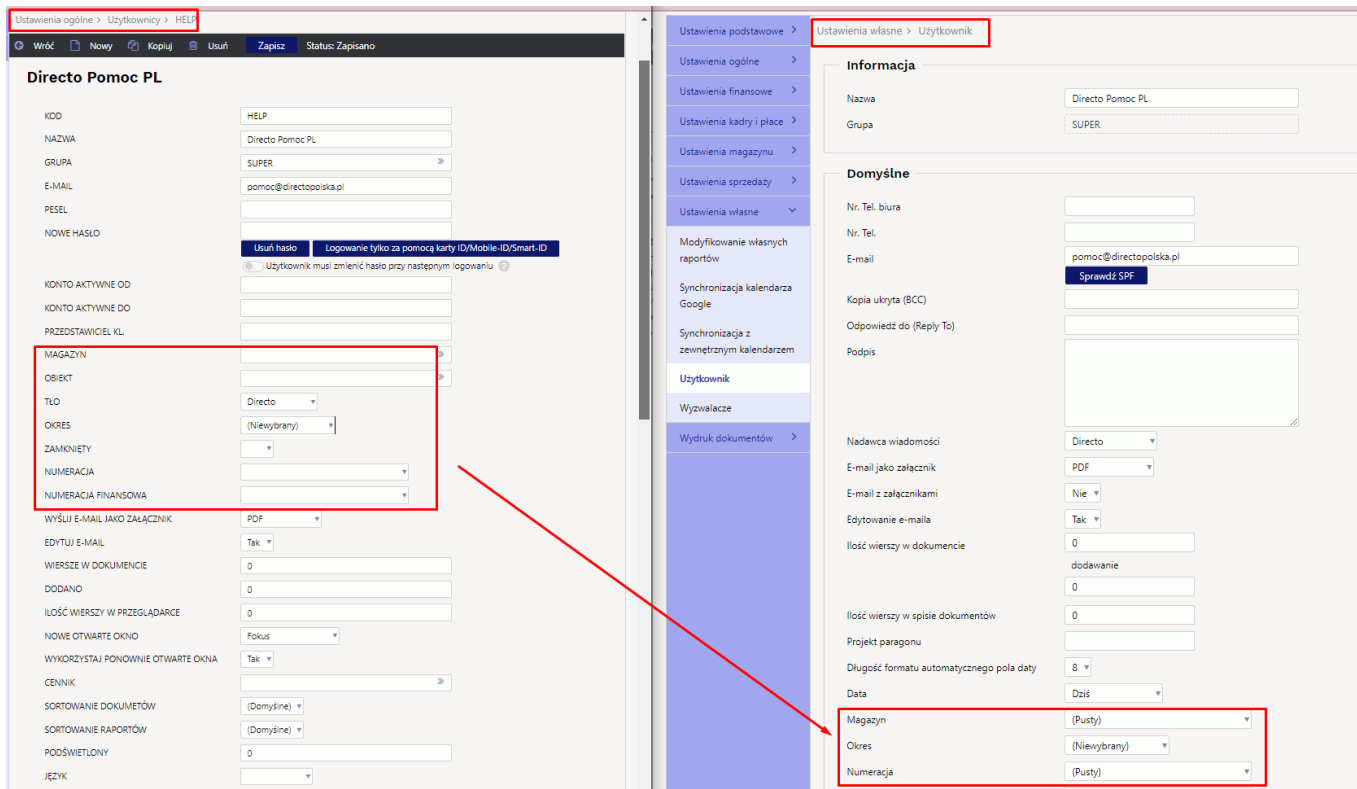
Ustawienia ogólne > Użytkownicy > HELP

Wróć Nowy Kopiuj Usuń Zapisz Status: Zapisano

Directo Pomoc PL

KOD HELP
NAZWA Directo Pomoc PL
GRUPA SUPER
E-MAIL pomoc@directopolska.pl
PESEL
NOWE HASŁO
Usuń hasło Logowanie tylko za pomocą karty ID/Mobile-ID/Smart-ID
Użytkownik musi zmienić hasło przy następnym logowaniu
KONTO AKTYWNE OD
KONTO AKTYWNE DO
PRZEDSTAWICIEL KL.
MAGAZYN
OBIEKT
TŁO Directo
OKRES (Niewybrany)
ZAMKNIĘTY
NUMERACJA
NUMERACJA FINANSOWA
WYŚLIJ E-MAIL JAKO ZAŁĄCZNIK PDF
EDYTUJ E-MAIL Tak
WIERSZE W DOKUMENCIE 0
DODANO 0
ILOŚĆ WIERSZY W PRZEGLĄDARCE 0
NOWE OTWARTE OKNO Fokus
WYKORZYSTAJ PONOWNIE OTWARTE OKNA Tak
CENNIK
SORTOWANIE DOKUMETÓW (Domyśine)
SORTOWANIE RAPORTÓW (Domyśine)
PODŚWIETLONY 0
JĘZYK

Ustawienia podstawowe
Ustawienia ogólne
Ustawienia finansowe
Ustawienia kadry i płace
Ustawienia magazynu
Ustawienia sprzedaży
Ustawienia własne
Modyfikowanie własnych raportów
Synchronizacja kalendarza Google
Synchronizacja z zewnętrznym kalendarzem
Użytkownik
Wyzwalacze
Wydruk dokumentów

Ustawienia własne > Użytkownik

Informacja
Nazwa Directo Pomoc PL
Grupa SUPER

Domyślne
Nr. Tel. biura
Nr. Tel.
E-mail pomoc@directopolska.pl
Sprawdź SPF
Kopia ukryta (BCC)
Odpowiedź do (Reply To)
Podpis
Nadawca wiadomości Directo
E-mail jako załącznik PDF
E-mail z załącznikami Nie
Edytowanie e-maila Tak
Ilość wierszy w dokumencie 0
dodawanie
0
Ilość wierszy w spisie dokumentów 0
Projekt paragonu
Długość formatu automatycznego pola daty 8
Data Dziś
Magazyn (Pusty)
Okres (Niewybrany)
Numeracja (Pusty)